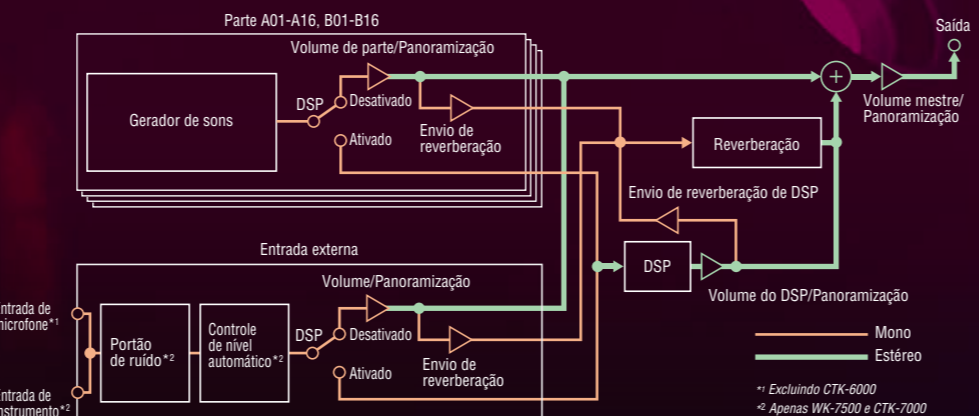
Parte A01-A16, B01-B16

Volume de parte/Panoramização

Gerador de sons

DSP

Desativado

Ativado

Envio de reverberação

Saída

Volume mestre/ Panoramização

Reverberação

Envio de reverberação de DSP

Entrada externa

Volume/Panoramização

DSP

Volume do DSP/Panoramização

ntrada de microfone*1

ntrada de nstrumento*2

Portão de ruído*2

Controle de nível automático*2

DSP

Desativado

Ativado

Envio de reverberação

Mono

Estéreo

*1 Excluindo CTK-6000

*2 Apenas WK-7500 e CTK-7000